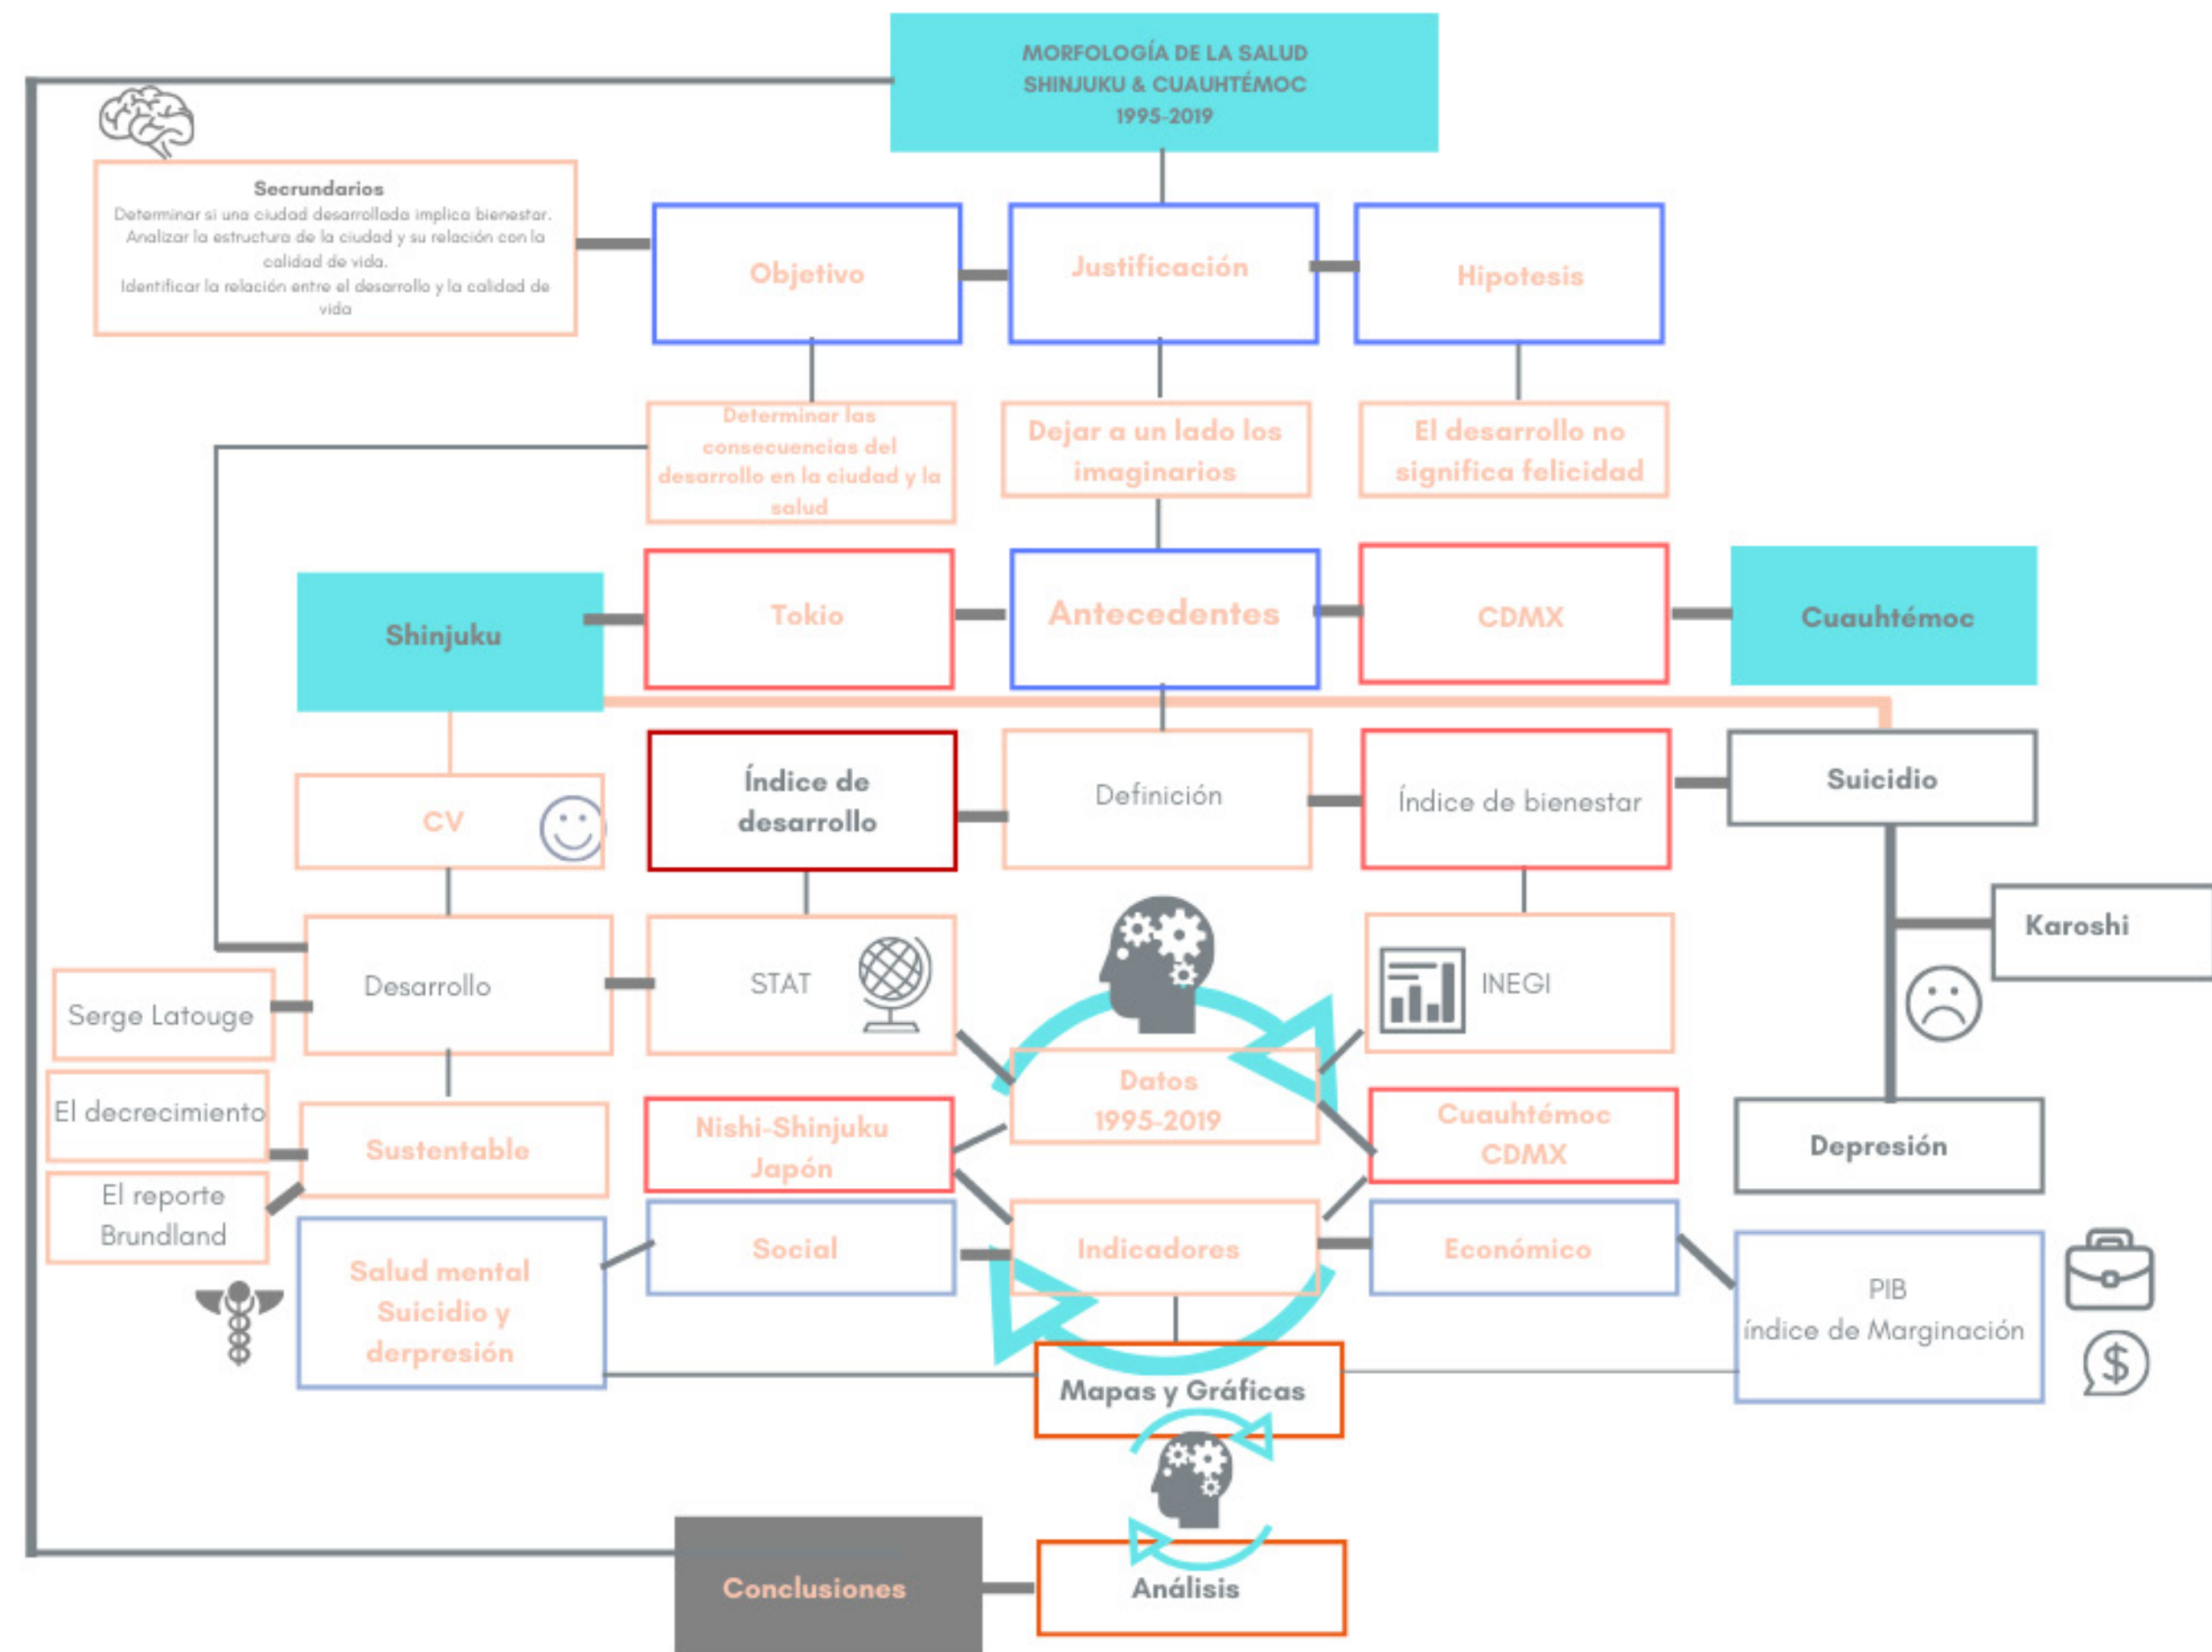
MORFOLOGÍA DE LA SALUD
SHINJUKU & CUAUHTÉMOC
1995-2019

Secrundarios
Determinar si una ciudad desarrollada implica bienestar.
Analizar la estructura de la ciudad y su relación con la calidad de vida.
Identificar la relación entre el desarrollo y la calidad de vida

Objetivo

Justificación

Hipotesis

Determinar las consecuencias del desarrollo en la ciudad y la salud

Dejar a un lado los imaginarios

El desarrollo no significa felicidad

Shinjuku

Tokio

Antecedentes

CDMX

Cuauhtémoc

CV

Índice de desarrollo

Definición

Índice de bienestar

Suicidio

Karoshi

Serge Latouge

Desarrollo

STAT

INEGI

El decrecimiento

Sustentable

Nishi-Shinjuku Japón

Datos 1995-2019

Cuauhtémoc CDMX

Depresión

El reporte Brundland

Salud mental Suicidio y derpresión

Social

Indicadores

Económico

PIB
índice de Marginación

Mapas y Gráficas

Conclusiones

Análisis